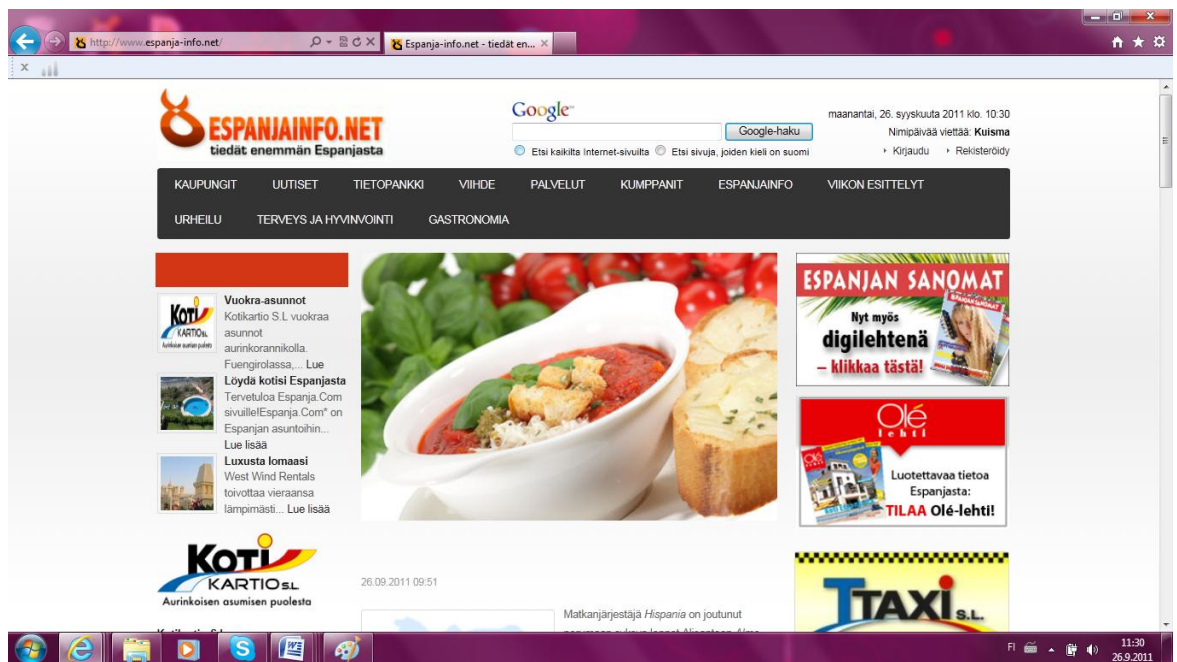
http://www.espanja-info.net/

Espanja-info.net - tiedät en...

ESPANJAINFO.NET
tiedät enemmän Espanjasta

Google
Google-haku
Etsi kaikilta Internet-sivuilta Etsi sivuja, joiden kieli on suomi

maanantai, 26. syyskuuta 2011 klo. 10:30
Nimipäivää viettää: Kuisma
Kirjaudu Rekisteröidy

KAUPUNGIT UUTISET TIETOPANKKI VIIHDE PALVELUT KUMPPANIT ESPANJAINFO VIIKON ESITTELYT URHEILU TERVEYS JA HYVINVOINTI GASTRONOMIA

KOTI KARTIO S.L. Aurinkoisen asumisen puolesta

Vuokra-asunnot
Kotikartio S.L vuokraa asunnot aurinkorannikolla. Fuengirolassa,... Lue lisää

Löydä kotisi Espanjasta
Tervetuloa Espanja.Com sivuille!Espanja.Com* on Espanjan asuntoihin... Lue lisää

Luxusta lomaasi
West Wind Rentals toivottaa vieraansa lämpimästi... Lue lisää

KOTI KARTIO S.L
Aurinkoisen asumisen puolesta

26.09.2011 09:51

Matkanjärjestäjä Hispania on joutunut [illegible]

ESPANJAN SANOMAT
Nyt myös
digilehtenä
– klikkaa tästä!

Olé lehti
Luotettavaa tietoa Espanjasta:
TILAA Olé-lehti!

TAXI S.L.

FI 11:30 26.9.2011